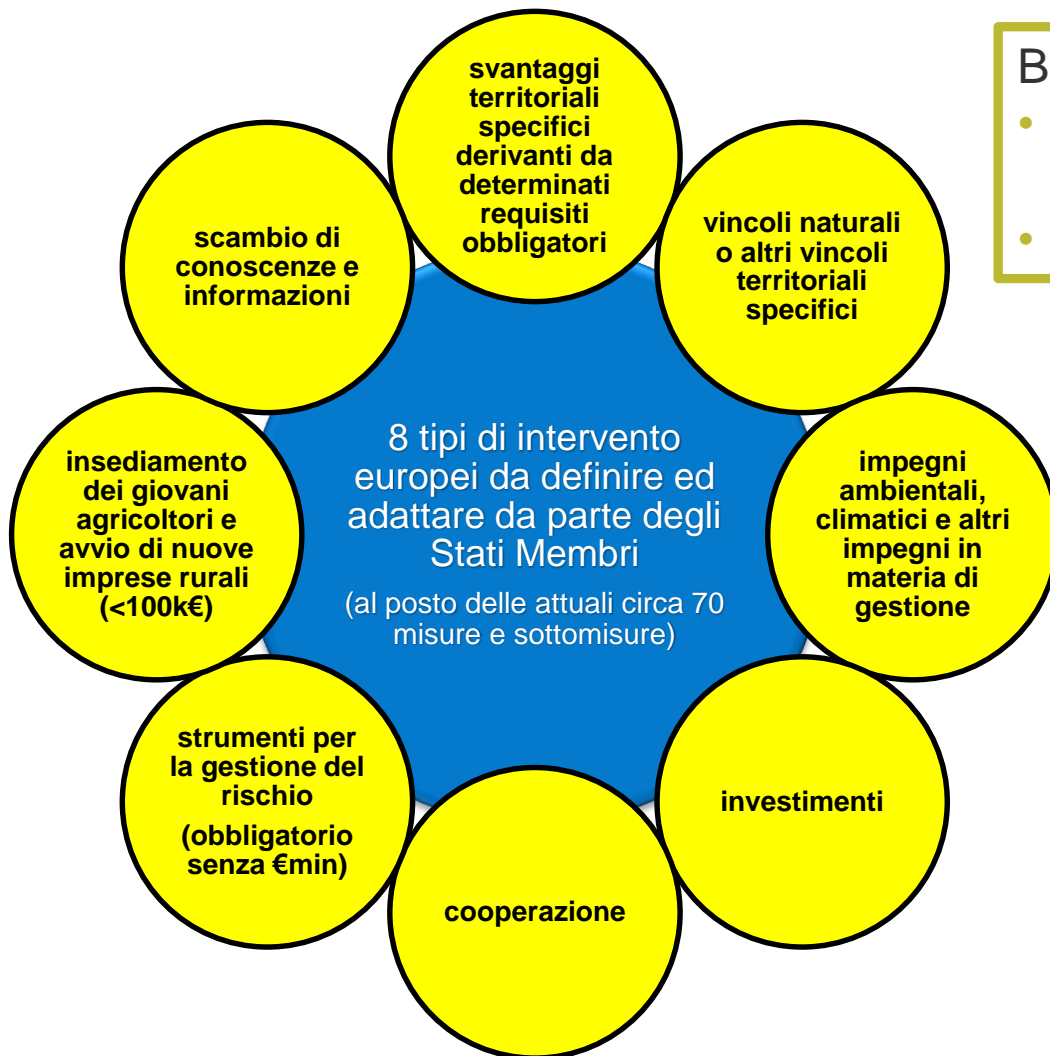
B
•
•

svantaggi territoriali specifici derivanti da determinati requisiti obbligatori

vincoli naturali o altri vincoli territoriali specifici

scambio di conoscenze e informazioni

8 tipi di intervento europei da definire ed adattare da parte degli Stati Membri

(al posto delle attuali circa 70 misure e sottomisure)

insediamento dei giovani agricoltori e avvio di nuove imprese rurali (<100k€)

impegni ambientali, climatici e altri impegni in materia di gestione

strumenti per la gestione del rischio

(obbligatorio senza €min)

investimenti

cooperazione